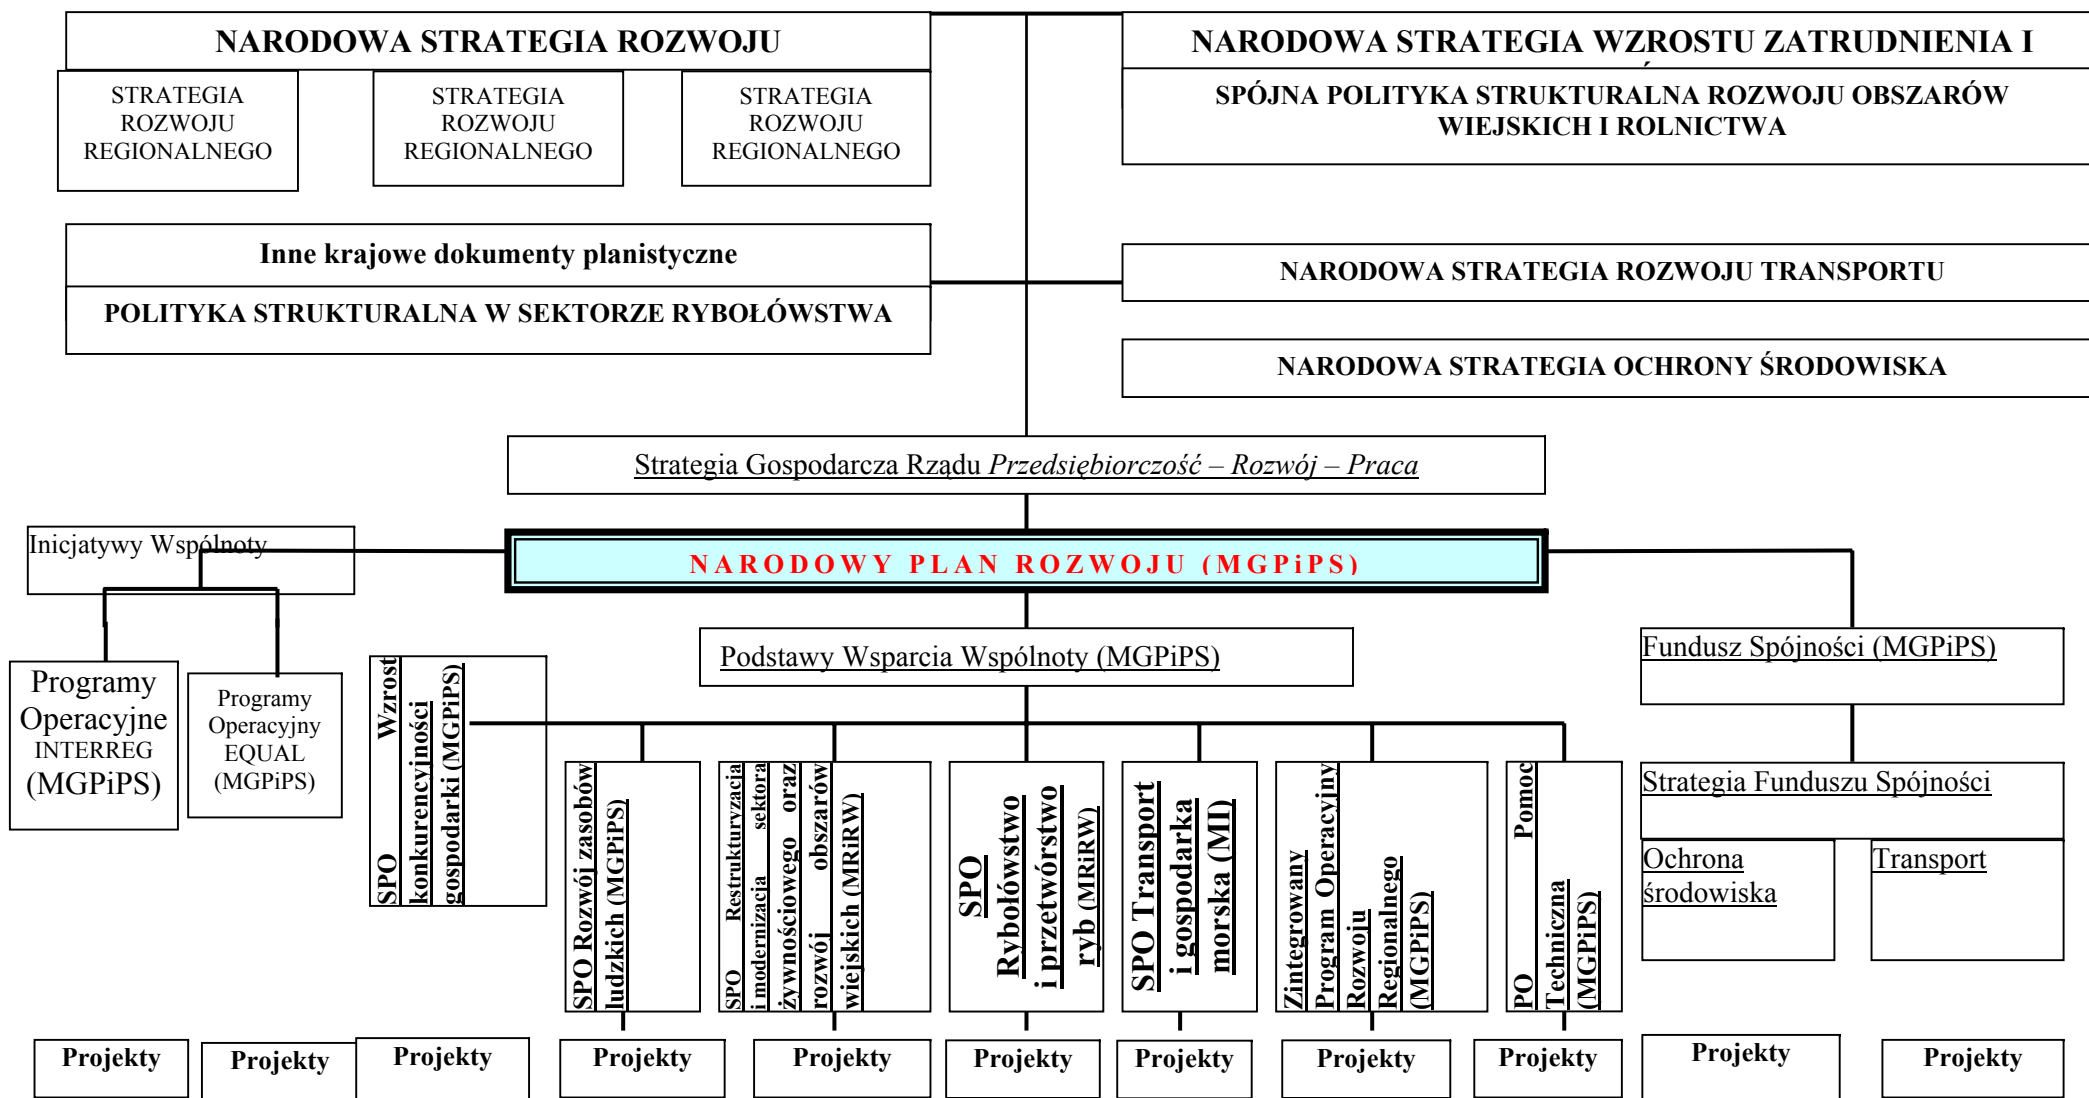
NARODOWA STRATEGIA ROZWOJU

STRATEGIA ROZWOJU REGIONALNEGO

STRATEGIA ROZWOJU REGIONALNEGO

STRATEGIA ROZWOJU REGIONALNEGO

NARODOWA STRATEGIA WZROSTU ZATRUDNIENIA I

SPÓJNA POLITYKA STRUKTURALNA ROZWOJU OBSZARÓW WIEJSKICH I ROLNICTWA

Inne krajowe dokumenty planistyczne

POLITYKA STRUKTURALNA W SEKTORZE RYBOŁÓWSTWA

NARODOWA STRATEGIA ROZWOJU TRANSPORTU

NARODOWA STRATEGIA OCHRONY ŚRODOWISKA

Strategia Gospodarcza Rządu Przedsiębiorczość – Rozwój – Praca

Inicjatywy Wspólnoty

NARODOWY PLAN ROZWOJU (MGPiPS)

Programy Operacyjne INTERREG (MGPiPS)

Programy Operacyjny EQUAL (MGPiPS)

SPO Wzrost konkurencyjności gospodarki (MGPiPS)

Podstawy Wsparcia Wspólnoty (MGPiPS)

Fundusz Spójności (MGPiPS)

SPO Rozwój zasobów ludzkich (MGPiPS)

SPO Restrukturyzacja i modernizacja sektora żywnościowego oraz rozwój obszarów wiejskich (MRiRW)

SPO Rybołówstwo i przetwórstwo ryb (MRiRW)

SPO Transport i gospodarka morska (MI)

Zintegrowany Program Operacyjny Rozwoju Regionalnego (MGPiPS)

PO Pomoc Techniczna (MGPiPS)

Strategia Funduszu Spójności

Ochrona środowiska

Transport

Projekty

Projekty

Projekty

Projekty

Projekty

Projekty

Projekty

Projekty

Projekty

Projekty

Projekty